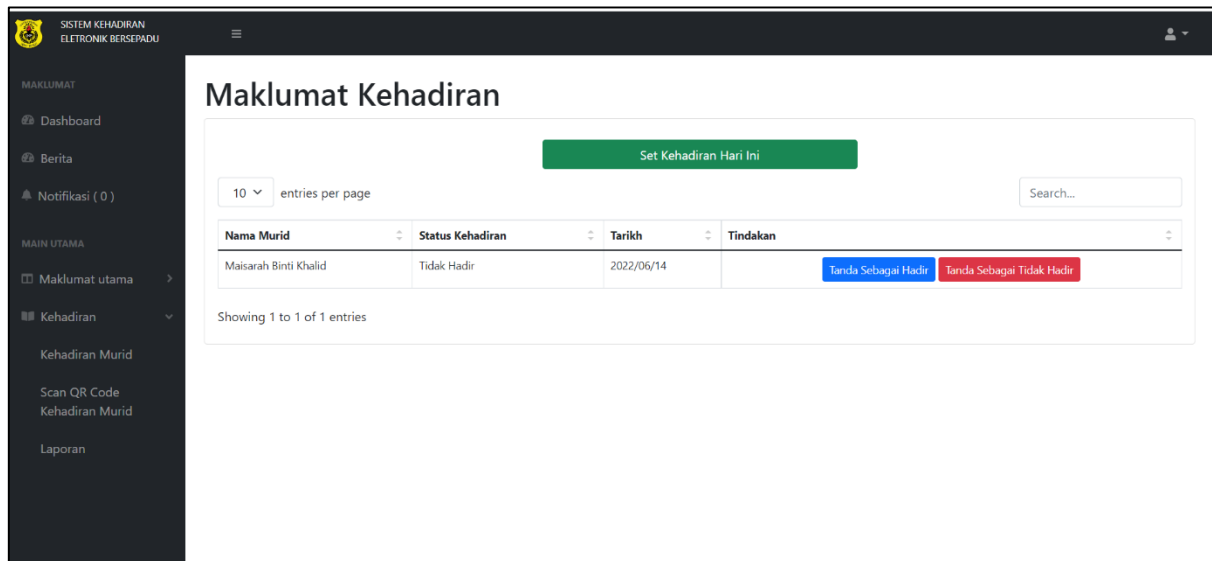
SISTEM KEHADIRAN ELETRONIK BERSEPADU

MAKLUMAT

Dashboard

Berita

Notifikasi ( 0 )

MAIN UTAMA

Maklumat utama

Kehadiran

Kehadiran Murid

Scan QR Code Kehadiran Murid

Laporan

Maklumat Kehadiran

Set Kehadiran Hari Ini

10 entries per page

Search...

| Nama Murid | Status Kehadiran | Tarikh | Tindakan |
|---|---|---|---|
| Maisarah Binti Khalid | Tidak Hadir | 2022/06/14 | Tanda Sebagai Hadir Tanda Sebagai Tidak Hadir |

Showing 1 to 1 of 1 entries